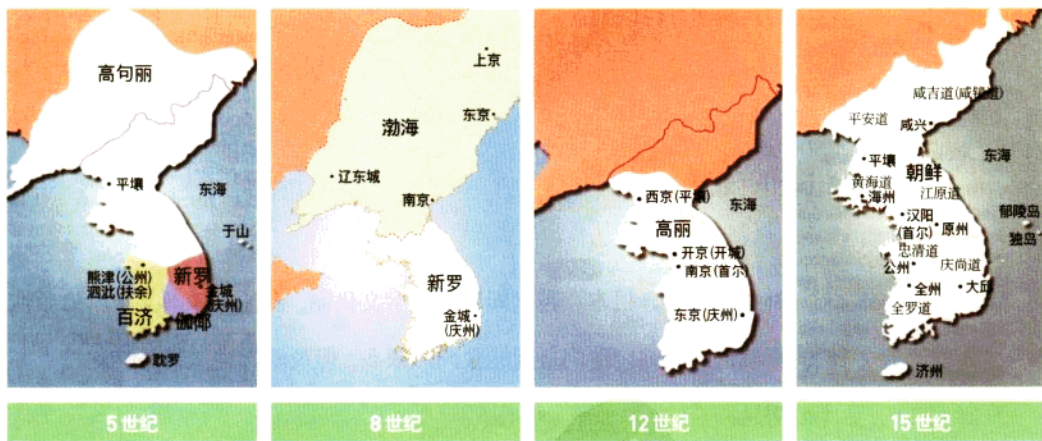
高句丽
平壤
东海
于山
熊津(公州)
泗沘(扶余)
新罗
金城(庆州)
百济
伽耶
耽罗
5世纪

上京
渤海
东京
辽东城
南京
新罗
金城(庆州)
8世纪

西京(平壤)
东海
高丽
开京(开城)
南京(首尔)
东京(庆州)
12世纪

咸吉道(咸镜道)
平安道
咸兴
平壤
朝鲜
东海
黄海道
海州
江原道
汉阳(首尔)
原州
郁陵岛
独岛
忠清道
公州
庆尚道
全州
大邱
全罗道
济州
15世纪